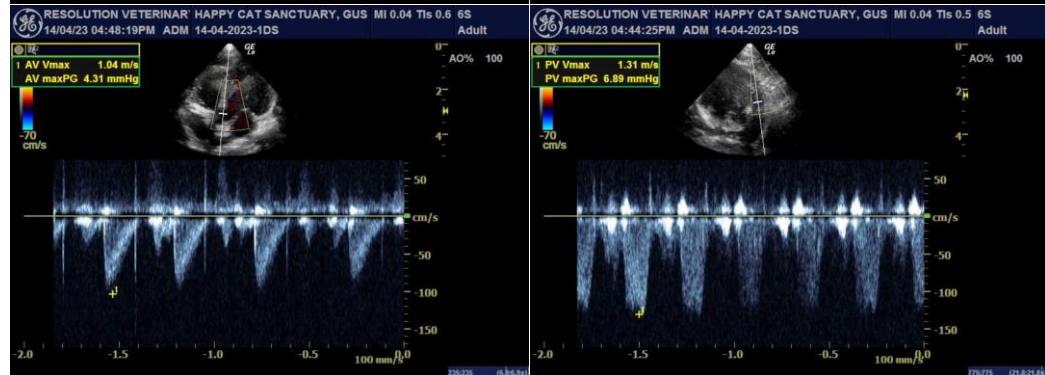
RESOLUTION VETERINAR' HAPPY CAT SANCTUARY, GUS MI 0.04 TIs 0.6 6S
14/04/23 04:48:19PM ADM 14-04-2023-1DS
Adult
1 AV Vmax 1.04 m/s
AV maxPG 4.31 mmHg
-70
cm/s
0
AO% 100
2
4
50
cm/s
-50
-100
-150
-2.0 -1.5 -1.0 -0.5 100 mm/s 0.0

RESOLUTION VETERINAR' HAPPY CAT SANCTUARY, GUS MI 0.04 TIs 0.5 6S
14/04/23 04:44:25PM ADM 14-04-2023-1DS
Adult
1 PV Vmax 1.31 m/s
PV maxPG 6.89 mmHg
-70
cm/s
0
AO% 100
2
4
50
cm/s
-50
-100
-150
-2.0 -1.5 -1.0 -0.5 100 mm/s 0.0